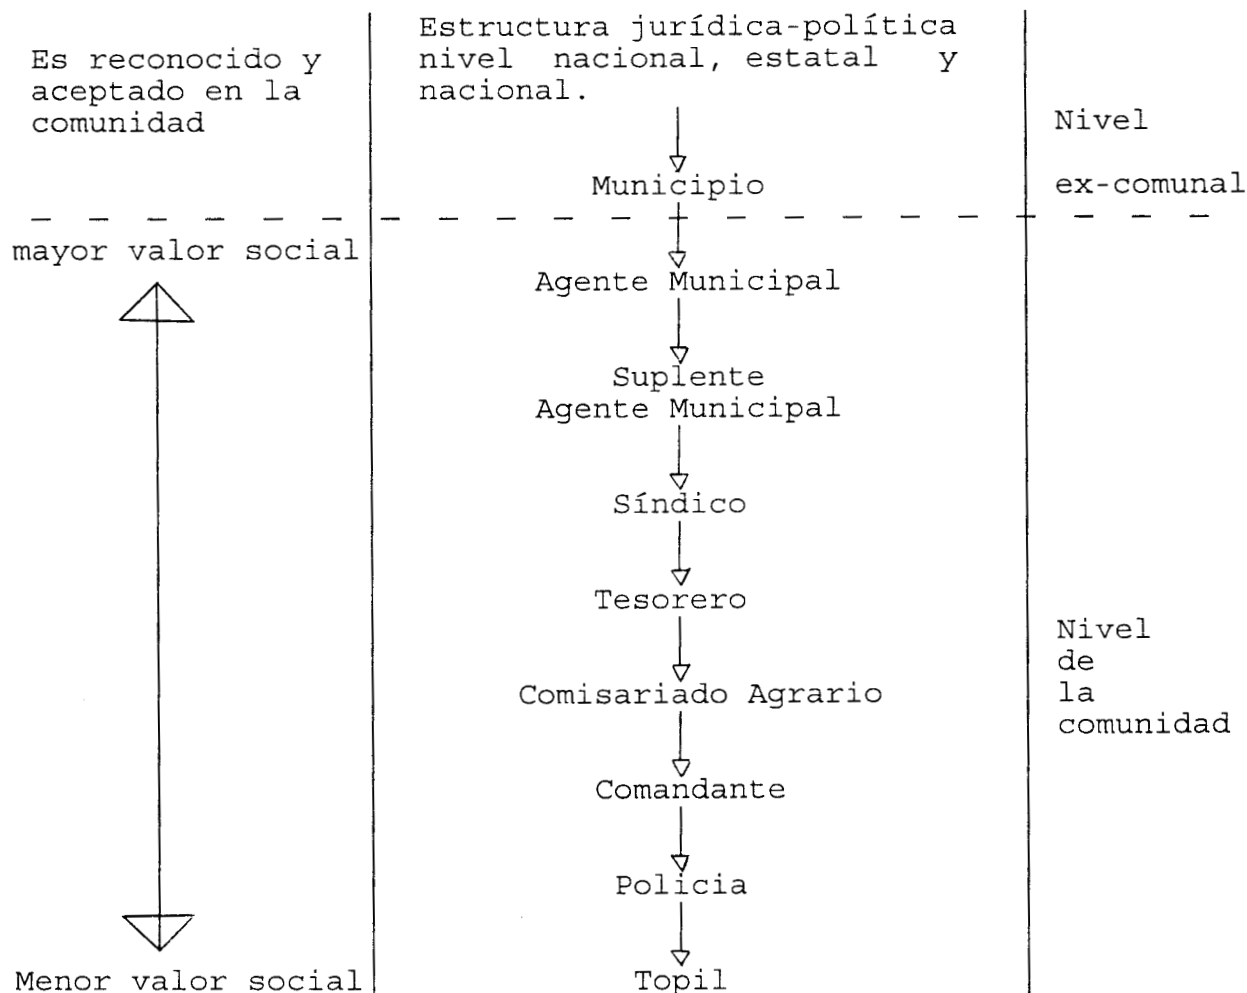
Es reconocido y aceptado en la comunidad

Estructura jurídica-política nivel nacional, estatal y nacional.

Nivel

Municipio

ex-comunal

mayor valor social

Agente Municipal

Suplente
Agente Municipal

Síndico

Tesorero

Nivel de la comunidad

Comisariado Agrario

Comandante

Policia

Menor valor social

Topil